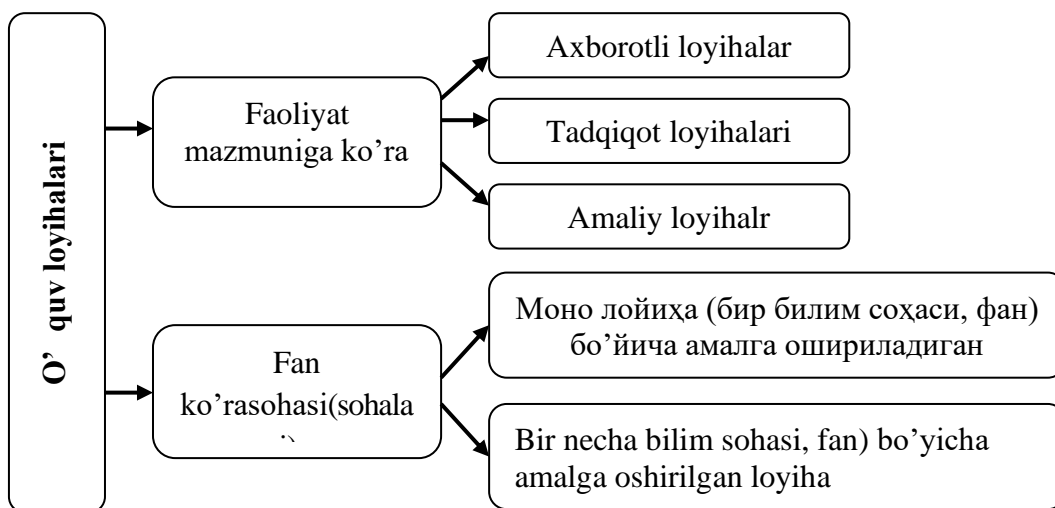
O’ quv loyihalari

Faoliyat mazmuniga ko’ra

Axborotli loyihalar

Tadqiqot loyihalari

Amaliy loyihalr

Fan ko’rasohasi(sohala

Моно лойиҳа (бир билим соҳаси, фан) бо’йича амалга ошириладиган

Bir necha bilim sohasi, fan) bo’yicha amalga oshirilgan loyiha